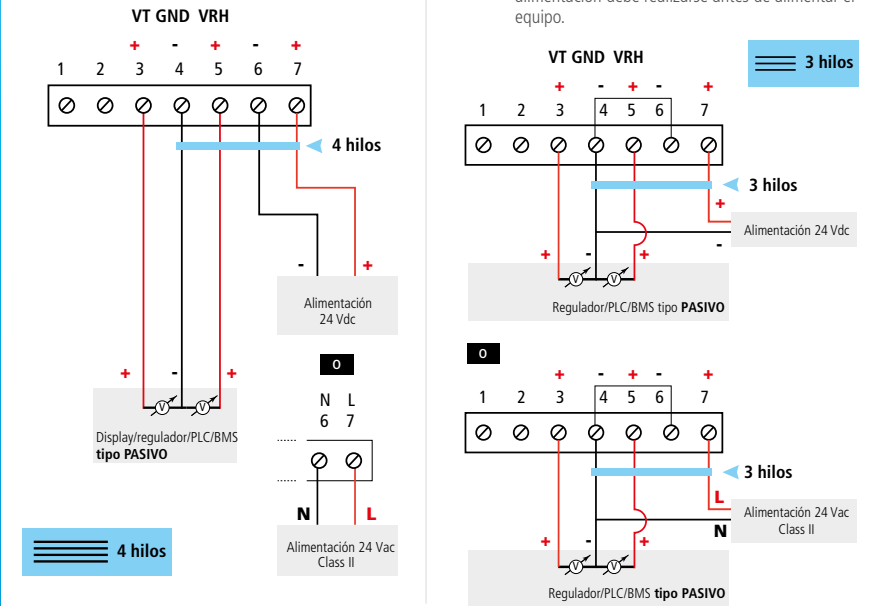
alimentación debe realizarse antes de alimentar el equipo.

VT GND VRH

+ - + - +

1 2 3 4 5 6 7

4 hilos

- +

Alimentación 24 Vdc

+ - +

Display/regulador/PLC/BMS **tipo PASIVO**

O

N L
6 7

N L

Alimentación 24 Vac Class II

4 hilos

3 hilos

VT GND VRH

+ - + - +

1 2 3 4 5 6 7

3 hilos

+

Alimentación 24 Vdc

-

+ - +

Regulador/PLC/BMS tipo **PASIVO**

O

+ - + - +

1 2 3 4 5 6 7

3 hilos

L

Alimentación 24 Vac Class II

N

+ - +

Regulador/PLC/BMS **tipo PASIVO**